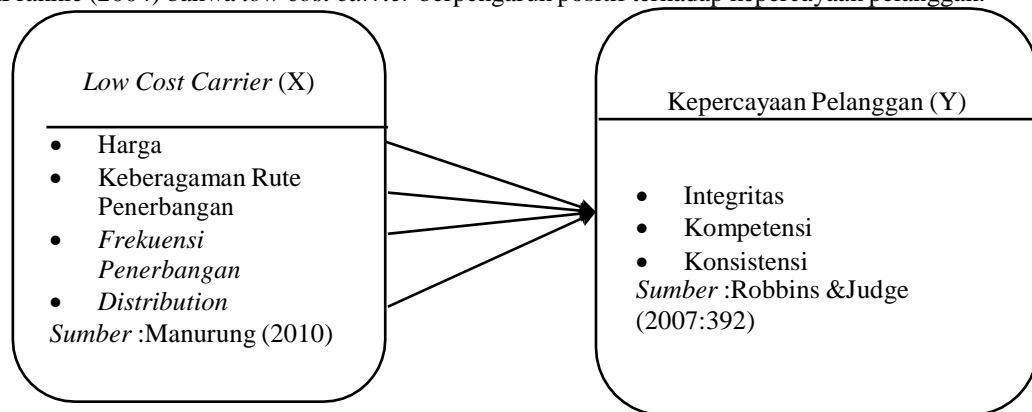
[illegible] (2007) bahwa low cost carrier berpengaruh positif terhadap kepercayaan pelanggan.

Low Cost Carrier (X)

- Harga
- Keberagaman Rute Penerbangan
- Frekuensi Penerbangan
- Distribution

Sumber :Manurung (2010)

Kepercayaan Pelanggan (Y)

- Integritas
- Kompetensi
- Konsistensi

Sumber :Robbins &Judge (2007:392)